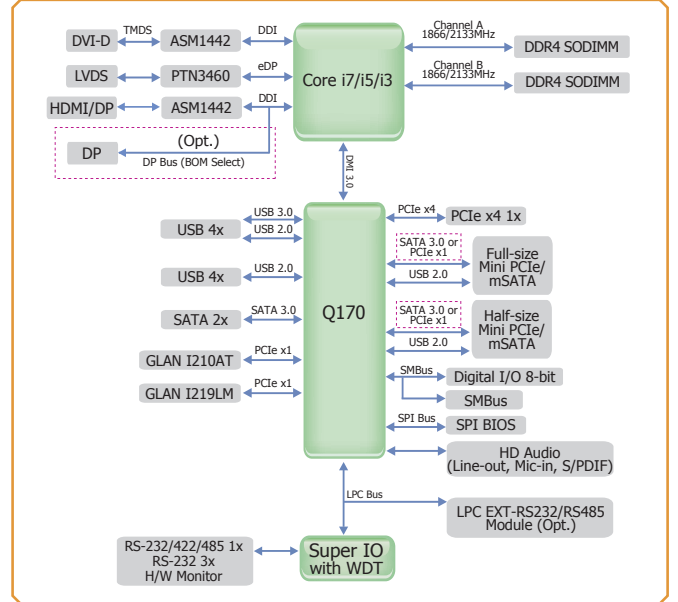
DVI-D
TMDS
ASM1442
DDI
LVDS
PTN3460
eDP
HDMI/DP
ASM1442
DDI
Core i7/i5/i3
Channel A
1866/2133MHz
DDR4 SODIMM
Channel B
1866/2133MHz
DDR4 SODIMM
(Opt.)
DP
DP Bus (BOM Select)
DMI 3.0
USB 4x
USB 3.0
USB 2.0
USB 4x
USB 2.0
SATA 2x
SATA 3.0
GLAN I210AT
PCIe x1
GLAN I219LM
PCIe x1
Q170
PCIe x4
PCIe x4 1x
SATA 3.0 or PCIe x1
USB 2.0
Full-size Mini PCIe/ mSATA
SATA 3.0 or PCIe x1
USB 2.0
Half-size Mini PCIe/ mSATA
SMBus
Digital I/O 8-bit
SMBus
SPI Bus
SPI BIOS
HD Audio (Line-out, Mic-in, S/PDIF)
LPC Bus
LPC EXT-RS232/RS485 Module (Opt.)
RS-232/422/485 1x
RS-232 3x
H/W Monitor
Super IO with WDT